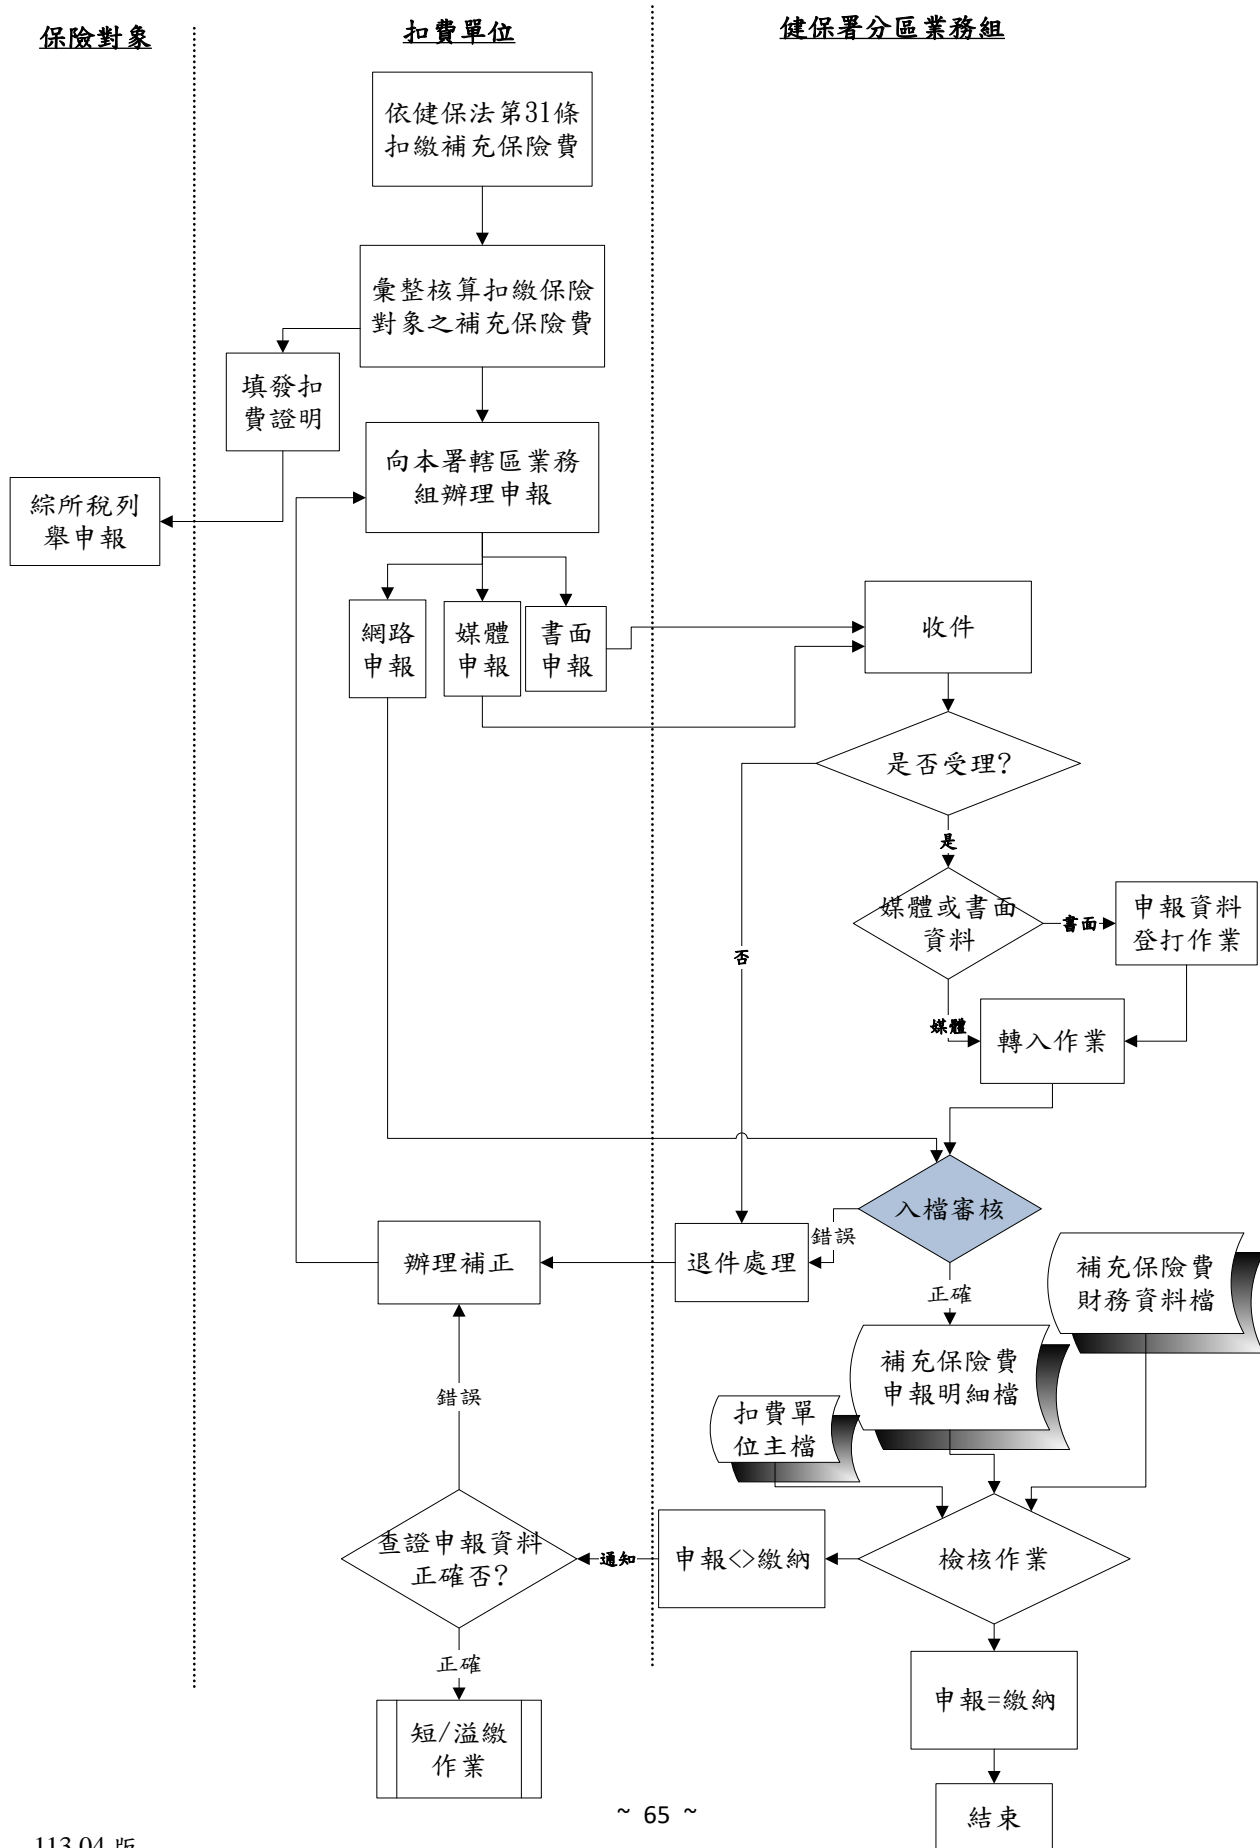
保險對象

扣費單位

健保署分區業務組

依健保法第31條扣繳補充保險費

彙整核算扣繳保險對象之補充保險費

填發扣費證明

綜所稅列舉申報

向本署轄區業務組辦理申報

網路申報

媒體申報

書面申報

收件

是否受理?

是

媒體或書面資料

書面

申報資料登打作業

否

媒體

轉入作業

入檔審核

錯誤

退件處理

辦理補正

正確

補充保險費財務資料檔

補充保險費申報明細檔

扣費單位主檔

錯誤

查證申報資料正確否?

通知

申報<>繳納

檢核作業

正確

申報=繳納

短/溢繳作業

~ 65 ~

結束

113.04 版